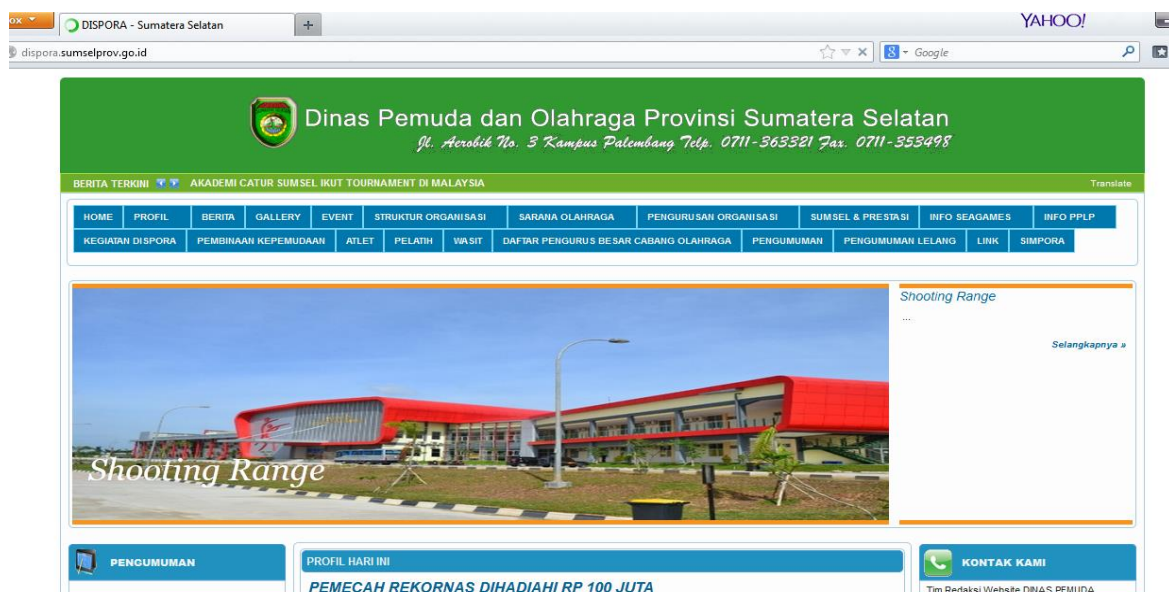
ox
DISPORA - Sumatera Selatan
+
YAHOO!
dispora.sumselprov.go.id
Google

Dinas Pemuda dan Olahraga Provinsi Sumatera Selatan
Jl. Aerobik No. 3 Kampus Palembang Telp. 0711-363321 Fax. 0711-353498

BERITA TERKINI AKADEMI CATUR SUMSEL IKUT TOURNAMENT DI MALAYSIA
Translate

| HOME | PROFIL | BERITA | GALLERY | EVENT | STRUKTUR ORGANISASI | SARANA OLAHRAGA | PENGURUSAN ORGANISASI | SUMSEL & PRESTASI | INFO SEAGAMES | INFO PPLP |
|---|---|---|---|---|---|---|---|---|---|---|
| KEGIATAN DISPORA | PEMBINAAN KEPEMUDAAN | ATLET | PELATIH | WASIT | DAFTAR PENGURUS BESAR CABANG OLAHRAGA | PENGUMUMAN | PENGUMUMAN LELANG | LINK | SIMPORA | |

Shooting Range
...
Selangkapnya »

Shooting Range

PENGUMUMAN

PROFIL HARI INI
PEMECAH REKORNAS DIHADIAHI RP 100 JUTA

KONTAK KAMI
Tim Redaksi Website DINAS PEMUDA